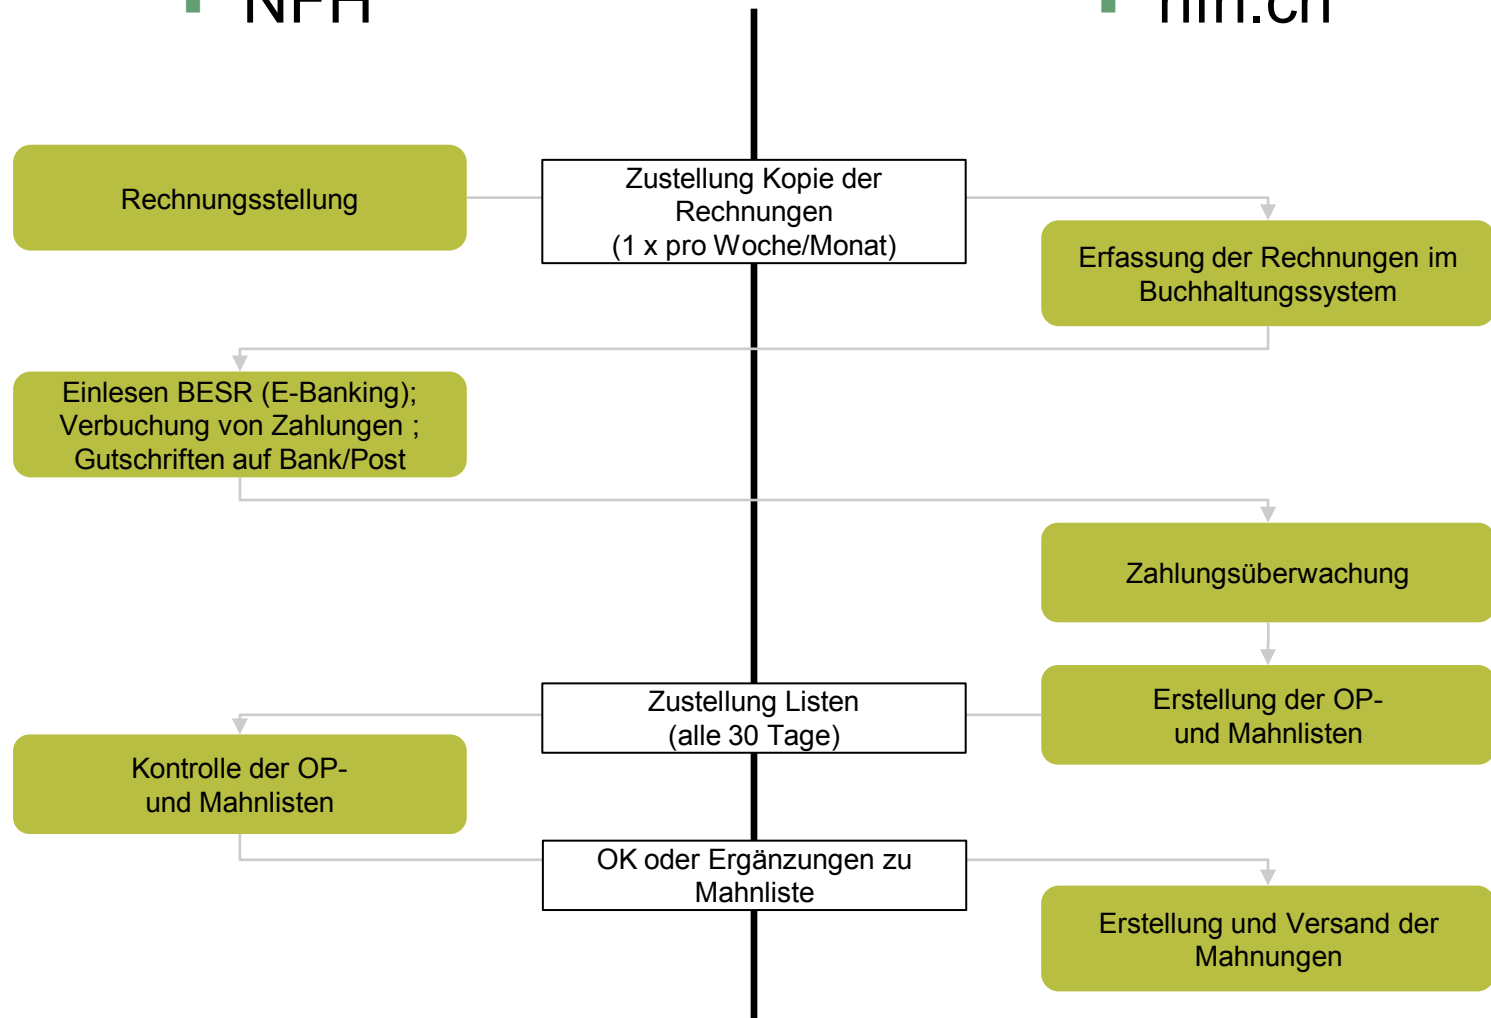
NPH

nim.ch

Rechnungsstellung

Zustellung Kopie der Rechnungen (1 x pro Woche/Monat)

Erfassung der Rechnungen im Buchhaltungssystem

Einlesen BESR (E-Banking); Verbuchung von Zahlungen ; Gutschriften auf Bank/Post

Zahlungsüberwachung

Zustellung Listen (alle 30 Tage)

Erstellung der OP- und Mahnlisten

Kontrolle der OP- und Mahnlisten

OK oder Ergänzungen zu Mahnliste

Erstellung und Versand der Mahnungen